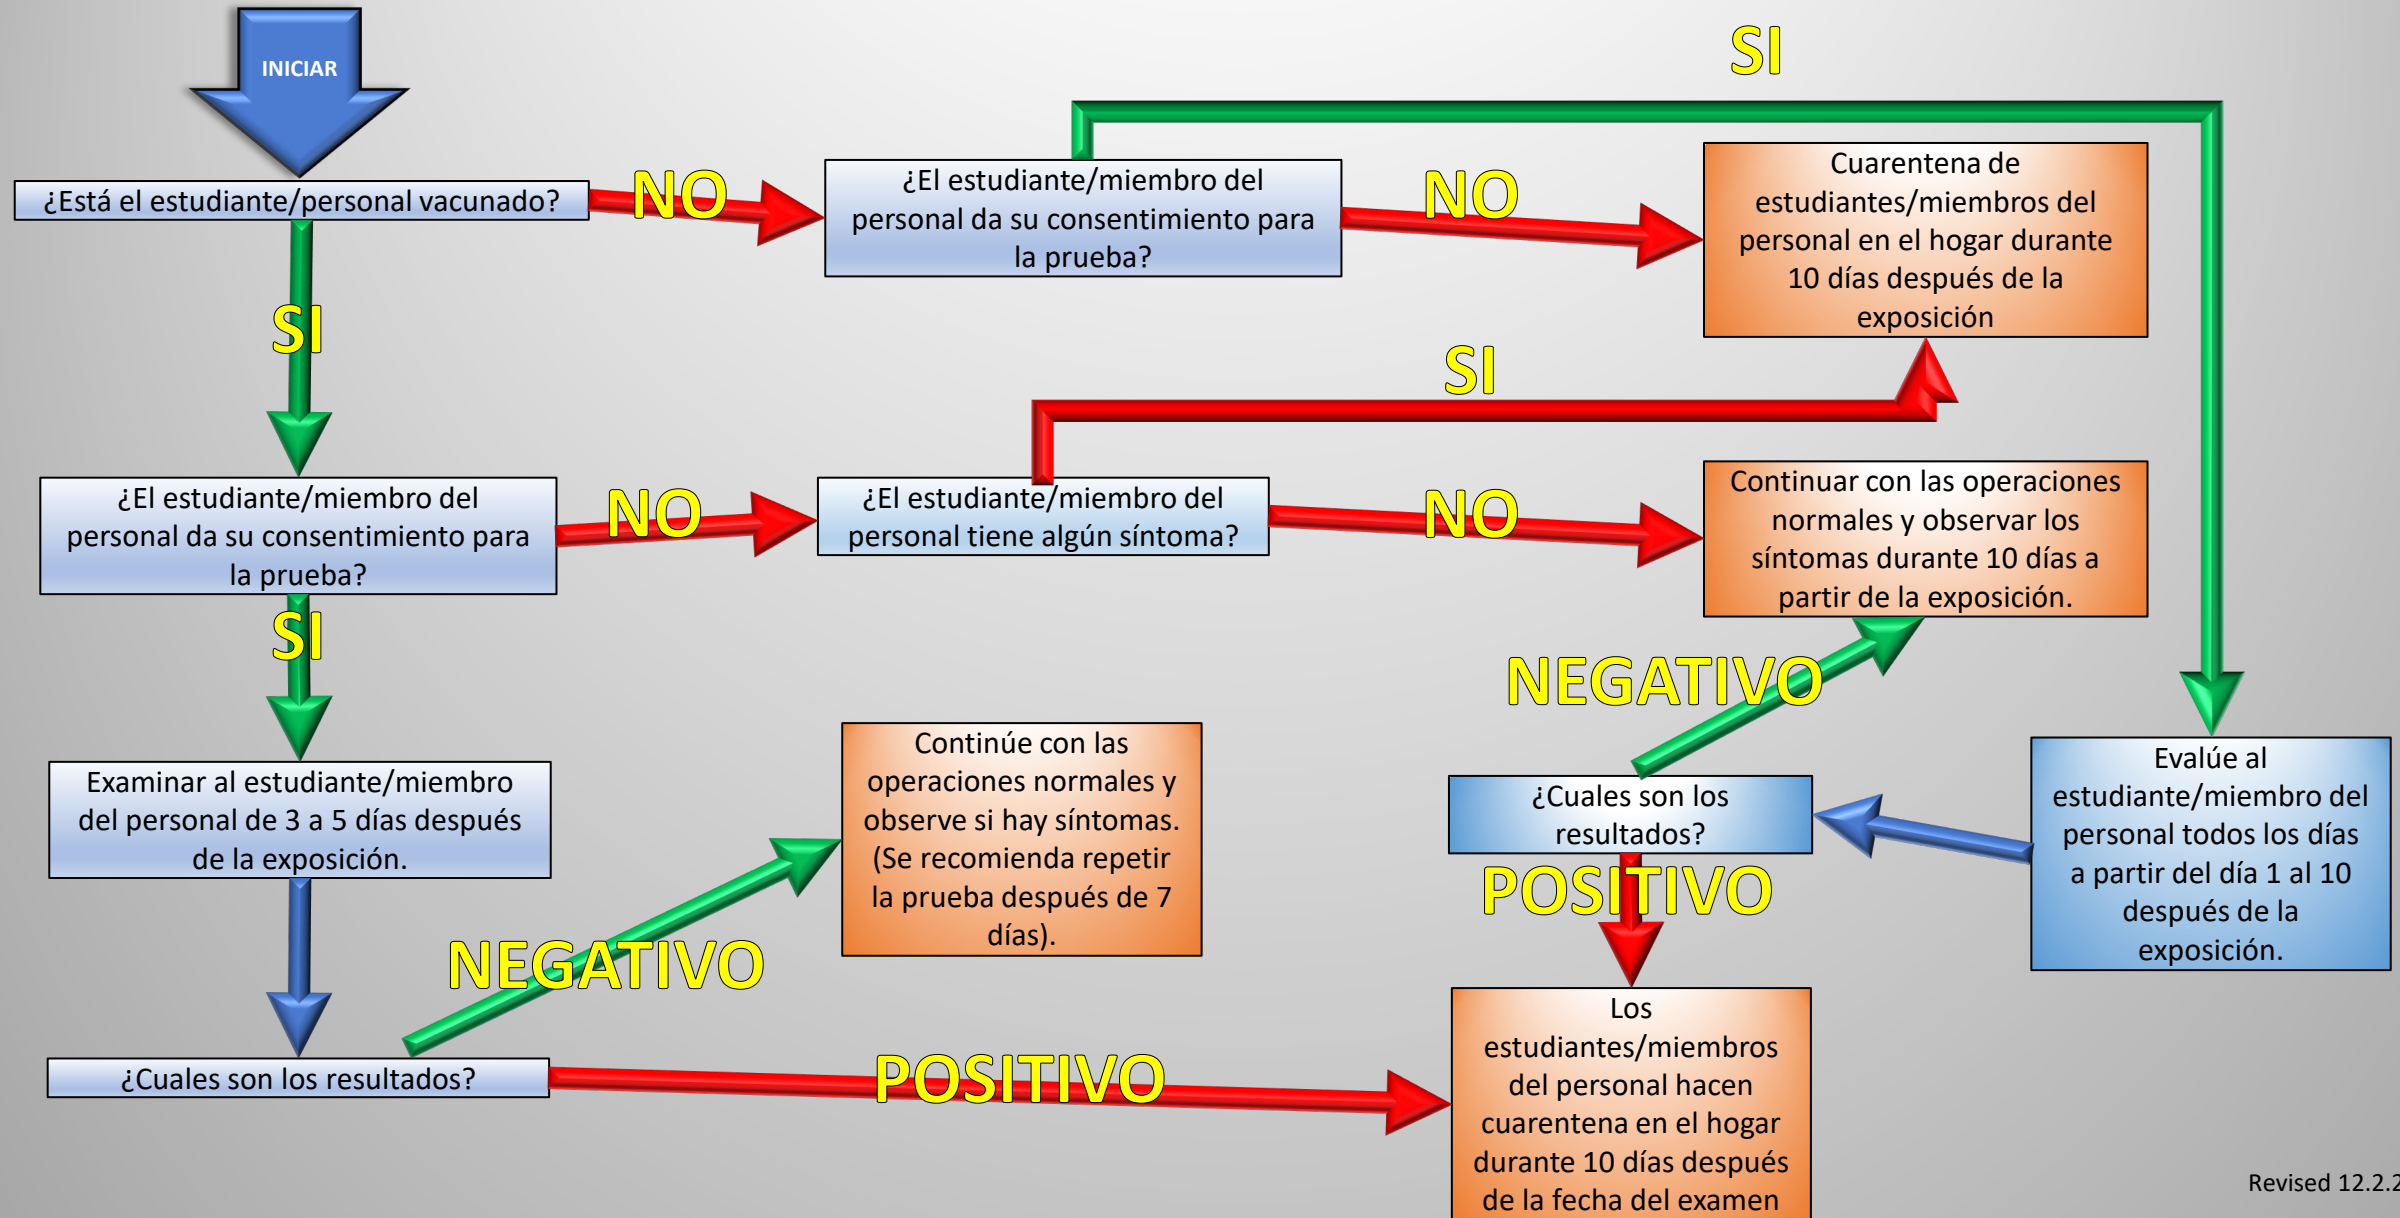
INICIAR

¿Está el estudiante/personal vacunado?

NO

¿El estudiante/miembro del personal da su consentimiento para la prueba?

SI

NO

Cuarentena de estudiantes/miembros del personal en el hogar durante 10 días después de la exposición

SI

SI

¿El estudiante/miembro del personal da su consentimiento para la prueba?

NO

¿El estudiante/miembro del personal tiene algún síntoma?

NO

Continuar con las operaciones normales y observar los síntomas durante 10 días a partir de la exposición.

SI

NEGATIVO

Examinar al estudiante/miembro del personal de 3 a 5 días después de la exposición.

Continúe con las operaciones normales y observe si hay síntomas. (Se recomienda repetir la prueba después de 7 días).

¿Cuales son los resultados?

Evalúe al estudiante/miembro del personal todos los días a partir del día 1 al 10 después de la exposición.

POSITIVO

NEGATIVO

¿Cuales son los resultados?

POSITIVO

Los estudiantes/miembros del personal hacen cuarentena en el hogar durante 10 días después de la fecha del examen

Revised 12.2.2